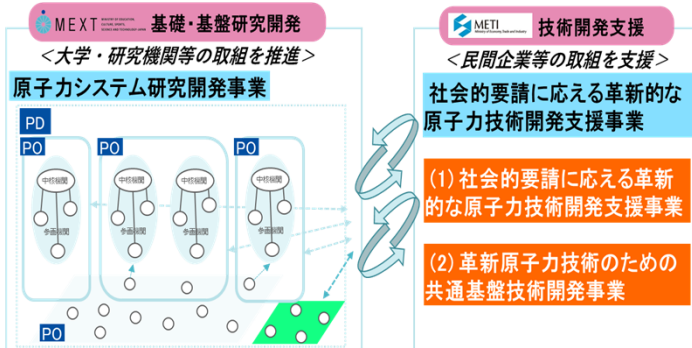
MEXT MINISTRY OF EDUCATION, CULTURE, SPORTS, SCIENCE AND TECHNOLOGY-JAPAN 基礎・基盤研究開発

＜大学・研究機関等の取組を推進＞

原子力システム研究開発事業

PD

PO

中核機関

参画機関

PO

中核機関

参画機関

中核機関

PO

中核機関

PO

METI Ministry of Economy, Trade and Industry 技術開発支援

＜民間企業等の取組を支援＞

社会的要請に応える革新的な原子力技術開発支援事業

（1）社会的要請に応える革新的な原子力技術開発支援事業

（2）革新原子力技術のための共通基盤技術開発事業